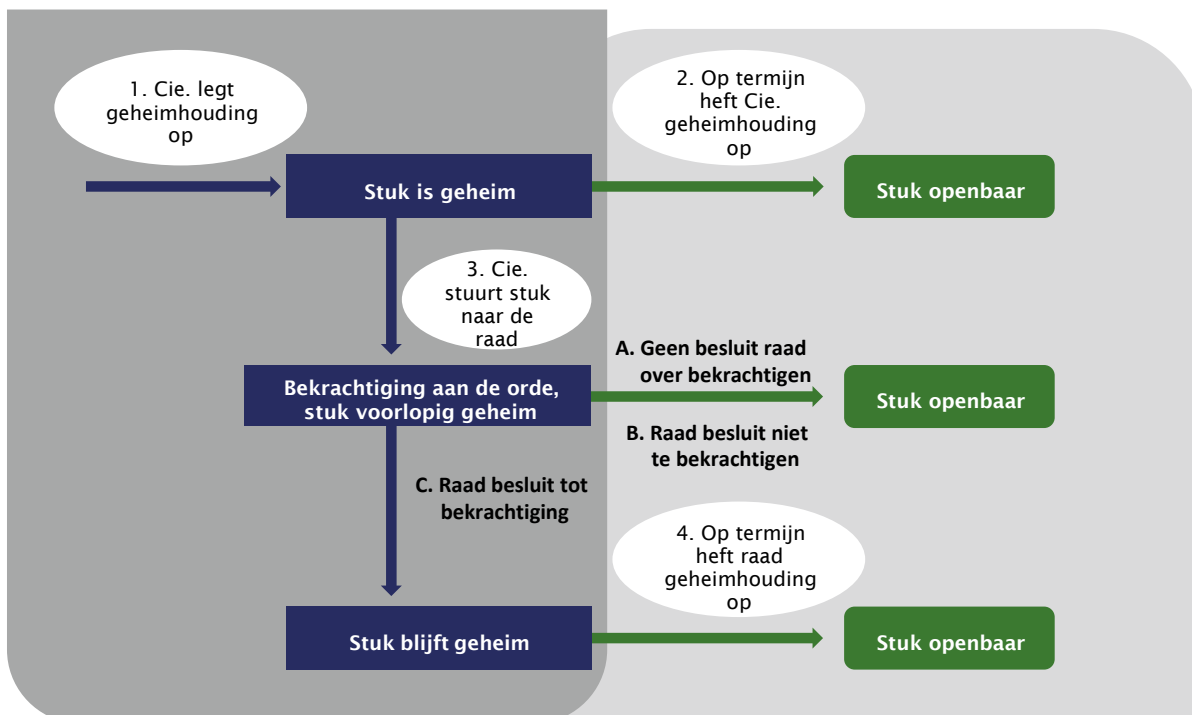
1. Cie. legt geheimhouding op

2. Op termijn heft Cie. geheimhouding op

Stuk is geheim

Stuk openbaar

3. Cie. stuurt stuk naar de raad

Bekrachtiging aan de orde, stuk voorlopig geheim

A. Geen besluit raad over bekrachtigen

Stuk openbaar

B. Raad besluit niet te bekrachtigen

C. Raad besluit tot bekrachtiging

4. Op termijn heft raad geheimhouding op

Stuk blijft geheim

Stuk openbaar